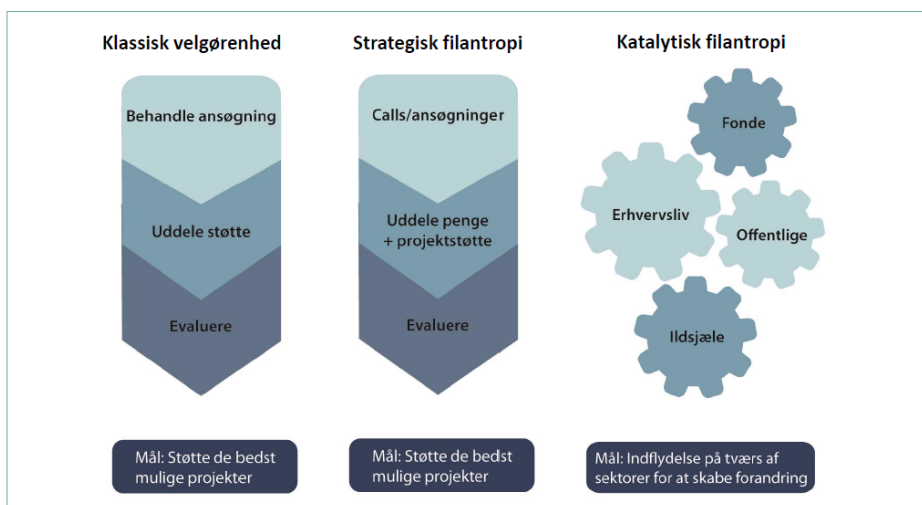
Klassisk velgørenhed

Behandle ansøgning

Uddele støtte

Evaluere

Mål: Støtte de bedst mulige projekter

Strategisk filantropi

Calls/ansøgninger

Uddele penge + projektstøtte

Evaluere

Mål: Støtte de bedst mulige projekter

Katalytisk filantropi

Fonde

Erhvervsliv

Offentlige

Ildsjæle

Mål: Indflydelse på tværs af sektorer for at skabe forandring